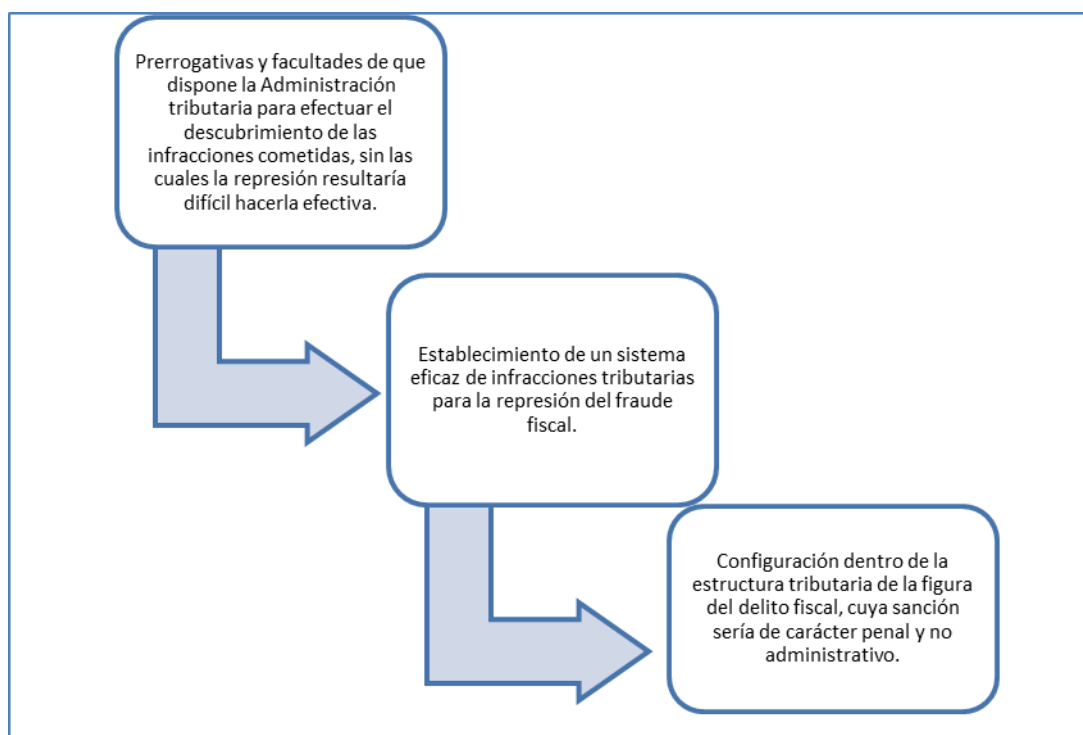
Prerrogativas y facultades de que dispone la Administración tributaria para efectuar el descubrimiento de las infracciones cometidas, sin las cuales la represión resultaría difícil hacerla efectiva.

Establecimiento de un sistema eficaz de infracciones tributarias para la represión del fraude fiscal.

Configuración dentro de la estructura tributaria de la figura del delito fiscal, cuya sanción sería de carácter penal y no administrativo.